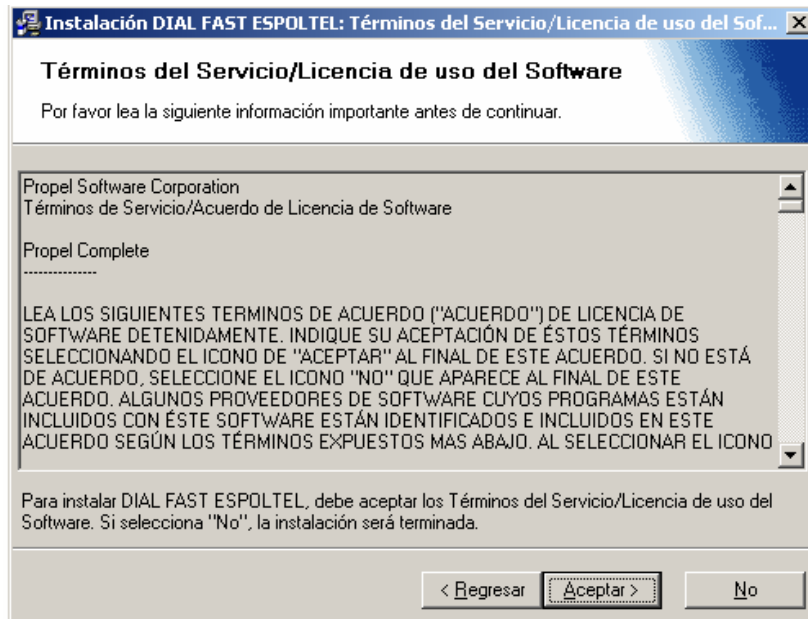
Instalación DIAL FAST ESPOLTEL: Términos del Servicio/Licencia de uso del Sof...

Términos del Servicio/Licencia de uso del Software

Por favor lea la siguiente información importante antes de continuar.

Propel Software Corporation
Términos de Servicio/Acuerdo de Licencia de Software

Propel Complete
---------------

LEA LOS SIGUIENTES TERMINOS DE ACUERDO ("ACUERDO") DE LICENCIA DE SOFTWARE DETENIDAMENTE. INDIQUE SU ACEPTACIÓN DE ÉSTOS TÉRMINOS SELECCIONANDO EL ICONO DE "ACEPTAR" AL FINAL DE ESTE ACUERDO. SI NO ESTÁ DE ACUERDO, SELECCIONE EL ICONO "NO" QUE APARECE AL FINAL DE ESTE ACUERDO. ALGUNOS PROVEEDORES DE SOFTWARE CUYOS PROGRAMAS ESTÁN INCLUIDOS CON ÉSTE SOFTWARE ESTÁN IDENTIFICADOS E INCLUIDOS EN ESTE ACUERDO SEGÚN LOS TÉRMINOS EXPUESTOS MAS ABAJO. AL SELECCIONAR EL ICONO

Para instalar DIAL FAST ESPOLTEL, debe aceptar los Términos del Servicio/Licencia de uso del Software. Si selecciona "No", la instalación será terminada.

< Regresar | Aceptar > | No